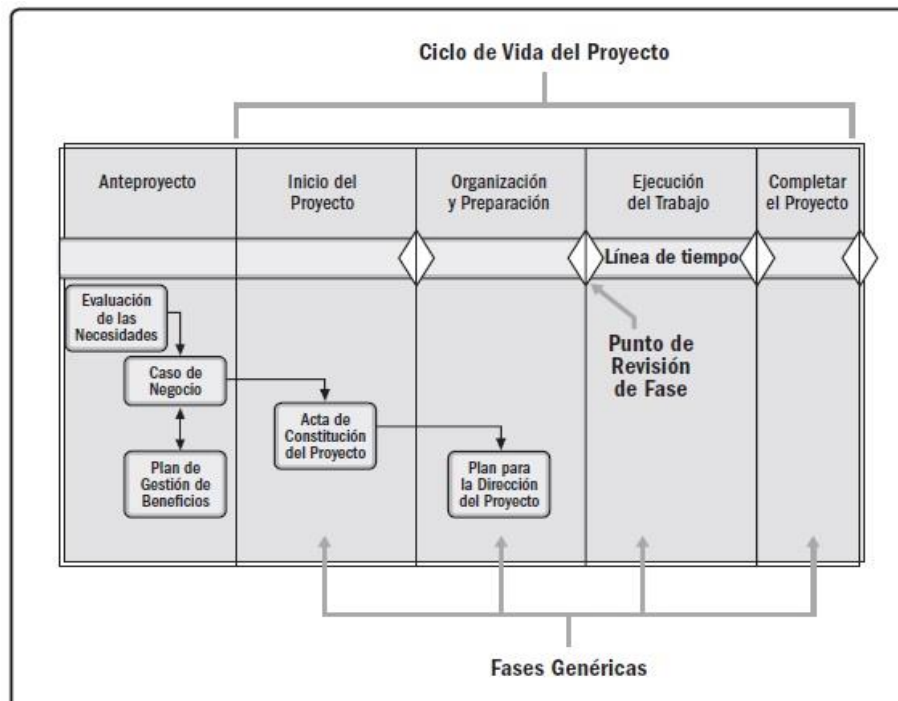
Ciclo de Vida del Proyecto

Anteproyecto

Inicio del Proyecto

Organización y Preparación

Ejecución del Trabajo

Completar el Proyecto

Línea de tiempo

Evaluación de las Necesidades

Caso de Negocio

Plan de Gestión de Beneficios

Acta de Constitución del Proyecto

Plan para la Dirección del Proyecto

Punto de Revisión de Fase

Fases Genéricas